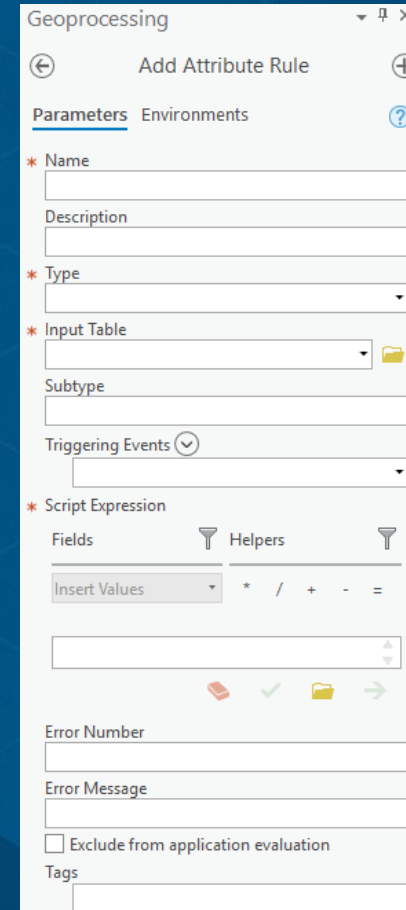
Geoprocessing

Add Attribute Rule

Parameters Environments

* Name

Description

* Type

* Input Table

Subtype

Triggering Events

* Script Expression

Fields

Helpers

Insert Values

* / + - =

Error Number

Error Message

Exclude from application evaluation

Tags